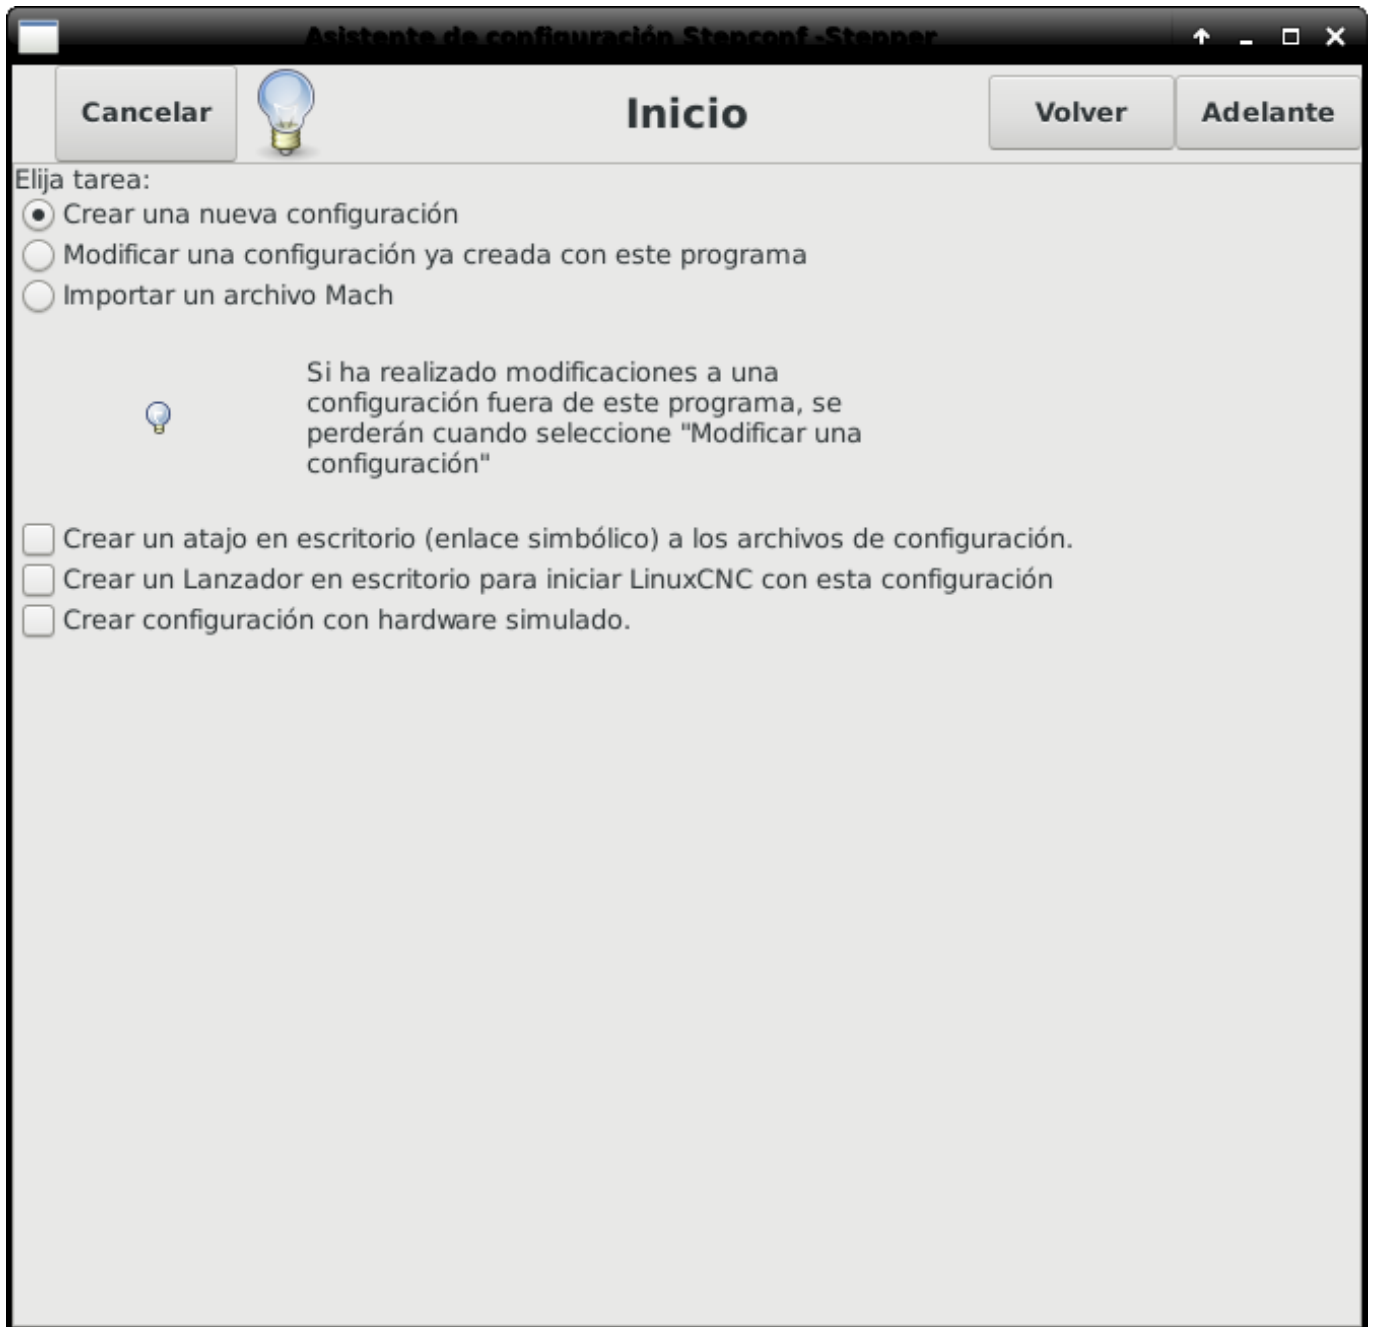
Asistente de configuración Stepconf -Stepper

Cancelar

Inicio

Volver

Adelante

Elija tarea:

Crear una nueva configuración

Modificar una configuración ya creada con este programa

Importar un archivo Mach

Si ha realizado modificaciones a una configuración fuera de este programa, se perderán cuando seleccione "Modificar una configuración"

Crear un atajo en escritorio (enlace simbólico) a los archivos de configuración.

Crear un Lanzador en escritorio para iniciar LinuxCNC con esta configuración

Crear configuración con hardware simulado.